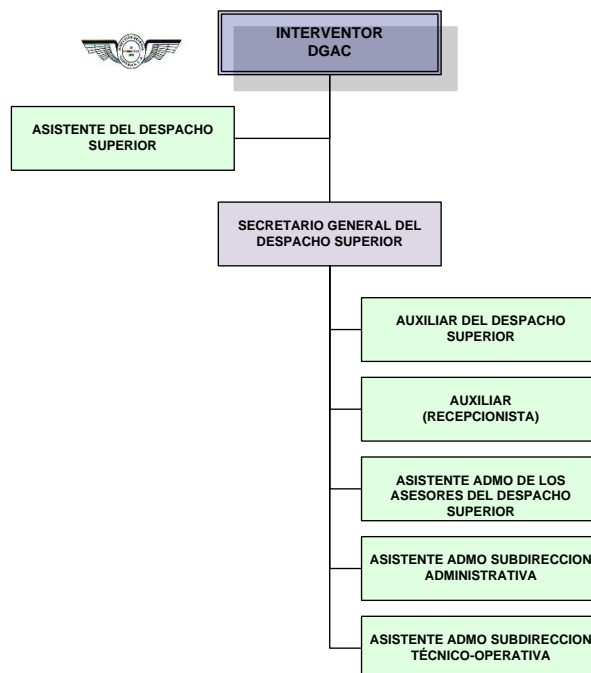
INTERVENTOR
DGAC

ASISTENTE DEL DESPACHO SUPERIOR

SECRETARIO GENERAL DEL DESPACHO SUPERIOR

AUXILIAR DEL DESPACHO SUPERIOR

AUXILIAR
(RECEPCIONISTA)

ASISTENTE ADMO DE LOS ASESORES DEL DESPACHO SUPERIOR

ASISTENTE ADMO SUBDIRECCION ADMINISTRATIVA

ASISTENTE ADMO SUBDIRECCION TÉCNICO-OPERATIVA